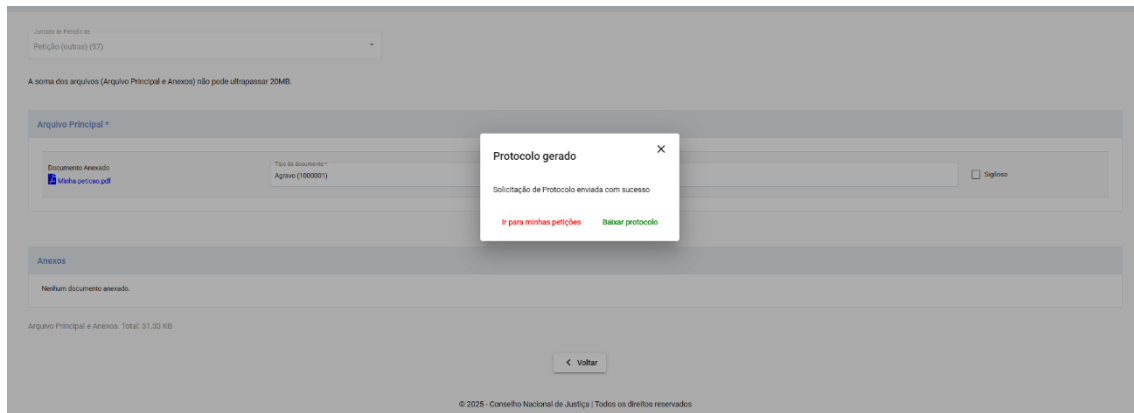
Jurisdição de Petição de
Petição (outras) (57)

A soma dos arquivos (Arquivo Principal e Anexos) não pode ultrapassar 20MB.

Arquivo Principal *

Documento Anexado
Minha peticao.pdf

Tipo de documento *
Agravo (1000001)

Sigiloso

Protocolo gerado

×

Solicitação de Protocolo enviada com sucesso

Ir para minhas petições

Baixar protocolo

Anexos

Nenhum documento anexado.

Arquivo Principal e Anexos. Total: 31.33 KB

< Voltar

© 2025 - Conselho Nacional de Justiça | Todos os direitos reservados